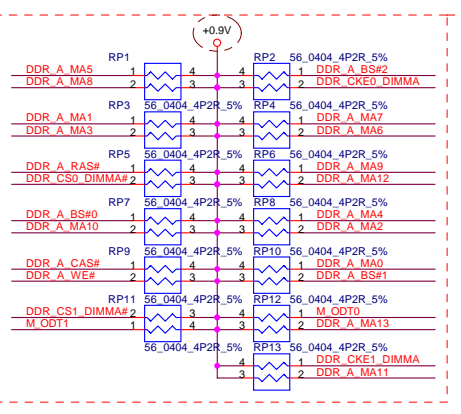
+0.9V

RP1
DDR_A_MA5 1 4
DDR_A_MA8 2 3
RP2 56_0404_4P2R_5%
4 1 DDR_A_BS#2
3 2 DDR_CKE0_DIMMA

RP3 56_0404_4P2R_5%
DDR_A_MA1 1 4
DDR_A_MA3 2 3
RP4 56_0404_4P2R_5%
4 1 DDR_A_MA7
3 2 DDR_A_MA6

RP5 56_0404_4P2R_5%
DDR_A_RAS# 1 4
DDR_CS0_DIMMA# 2 3
RP6 56_0404_4P2R_5%
4 1 DDR_A_MA9
3 2 DDR_A_MA12

RP7 56_0404_4P2R_5%
DDR_A_BS#0 1 4
DDR_A_MA10 2 3
RP8 56_0404_4P2R_5%
4 1 DDR_A_MA4
3 2 DDR_A_MA2

RP9 56_0404_4P2R_5%
DDR_A_CAS# 1 4
DDR_A_WE# 2 3
RP10 56_0404_4P2R_5%
4 1 DDR_A_MA0
3 2 DDR_A_BS#1

RP11 56_0404_4P2R_5%
DDR_CS1_DIMMA# 2 3
M_ODT1 1 4
RP12 56_0404_4P2R_5%
4 1 M_ODT0
3 2 DDR_A_MA13

56_0404_4P2R_5%
RP13 56_0404_4P2R_5%
4 1 DDR_CKE1_DIMMA
3 2 DDR_A_MA11